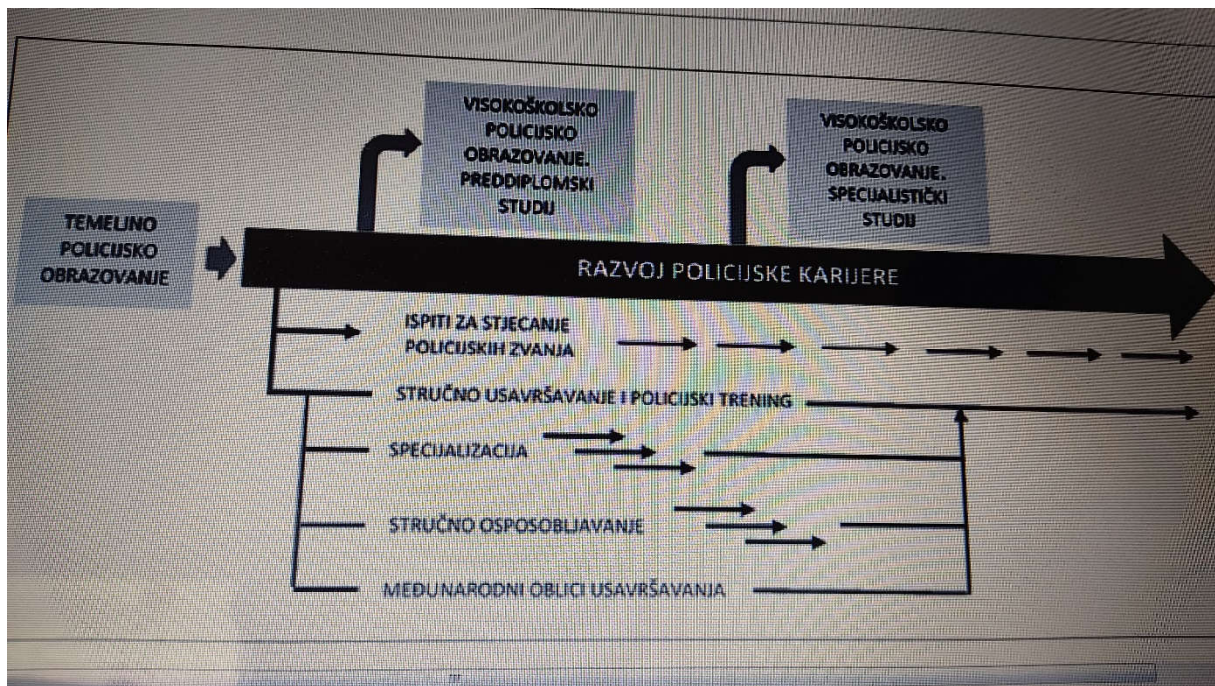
TEMELJNO POLICIJSKO OBRAZOVANJE

VISOKOŠKOLSKO POLICIJSKO OBRAZOVANJE. PREDDIPLOMSKI STUDIJ

VISOKOŠKOLSKO POLICIJSKO OBRAZOVANJE. SPECIJALISTIČKI STUDIJ

RAZVOJ POLICIJSKE KARIJERE

ISPITI ZA STJECANJE POLICIJSKIH ZVANJA

STRUČNO USAVRŠAVANJE I POLICIJSKI TRENING

SPECIJALIZACIJA

STRUČNO OSPOSOBLJAVANJE

MEĐUNARODNI OBLICI USAVRŠAVANJA